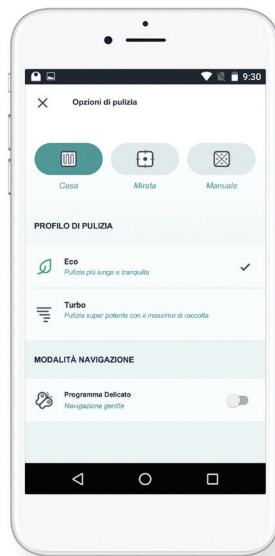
9:30

Opzioni di pulizia

Casa
Mirata
Manuale

PROFILO DI PULIZIA

Eco
Pulizia più lunga e tranquilla

Turbo
Pulizia super potente con il massimo di raccolta

MODALITÀ NAVIGAZIONE

Programma Delicato
Navigazione gentile